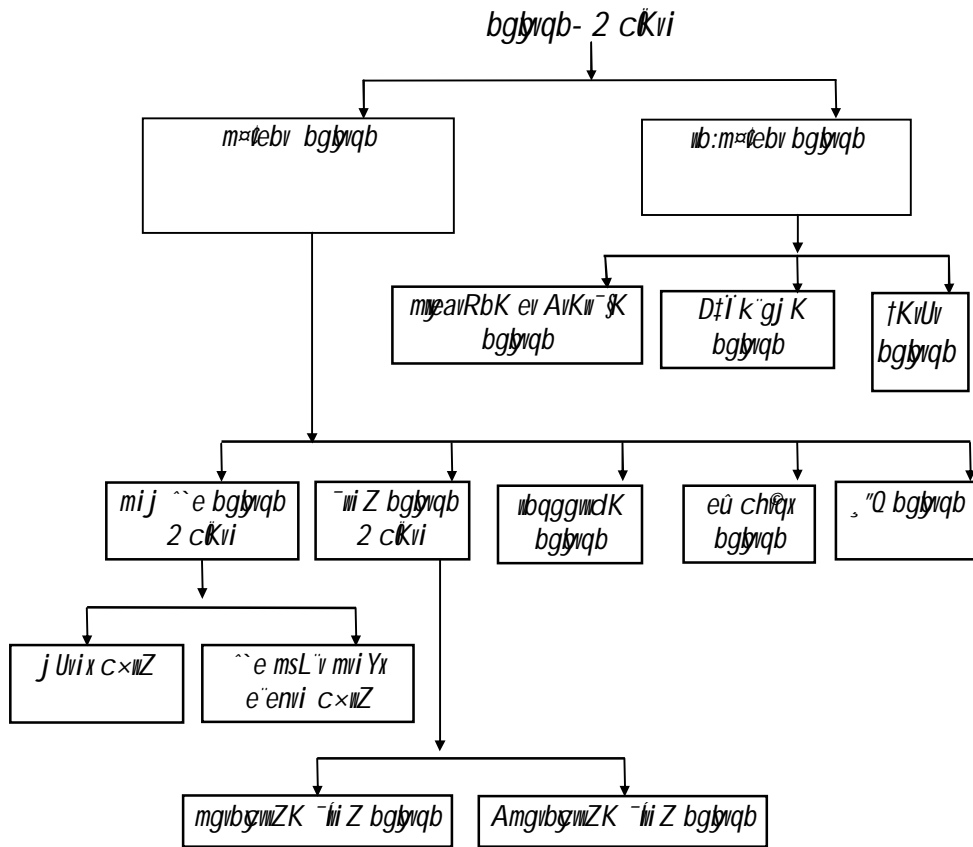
bgybvqb- 2 cÖKvi

m¤¢ebv bgybvqb

wb:m¤¢ebv bgybvqb

myweavRbK ev AvKw¯§K bgybvqb

D‡Ïk¨gyjK bgybvqb

†KvUv bgybvqb

mij ``e bgybvqb 2 cÖKvi

¯Íwi Z bgybvqb 2 cÖKvi

wbqgwdK bgybvqb

eû ch©vqx bgybvqb

¸"Q bgybvqb

j Uvix c×wZ

``e msL¨v mviYx e¨envi c×wZ

mgvbycvwZK ¯Íwi Z bgybvqb

AmgvbycvwZK ¯Íwi Z bgybvqb